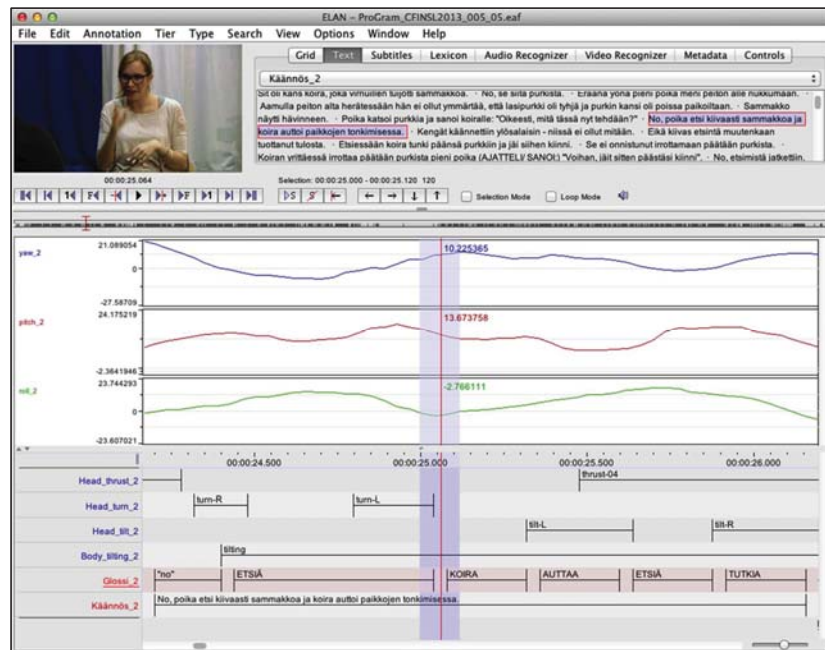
ELAN - ProGram_CFINSL2013_005_05.eaf

File Edit Annotation Tier Type Search View Options Window Help

Grid Text Subtitles Lexicon Audio Recognizer Video Recognizer Metadata Controls

Käännös_2

Sit oli kans koira, joka virhuilleni tuijotti sammakkoa. · No, se siita purkista. · Eräänä yönä pieni poika meni peiton alle nukkumaan. · Aamulla peiton alta herätessään hän ei ollut ymmärtää, että lasipurkki oli tyhjä ja purkin kansi oli poissa paikoiltaan. · Sammakko näytti hävinneen. · Poika katsoi purkkia ja sanoi koiralle: "Oikeesti, mitä tässä nyt tehdään?" · No, poika etsi kiivaasti sammakkoa ja koira auttoi paikkojen tonkimisessa. · Kengät käännettiin ylösalaisin - niissä ei ollut mitään. · Eikä kiivas etsintä muutenkaan tuottanut tulosta. · Etsiessään koira tunki päänsä purkkiin ja jäi siihen kiinni. · Se ei onnistunut irrottamaan päätään purkista. · Koiran yrittäessä irrottaa päätään purkista pieni poika (AJATTELI/ SANOI:) "Voihan, jäit sitten päästäsi kiinni". · No, etsimistä jatkettiin.

00:00:25.064

Selection: 00:00:25.000 - 00:00:25.120 120

Selection Mode Loop Mode

yaw_2 21.089054 0 -27.58709 10.225365

pitch_2 24.175219 -2.3641946 13.673758

roll_2 23.744293 0 -23.607021 -2.766111

00:00:24.500 00:00:25.000 00:00:25.500 00:00:26.000

Head_thrust_2 thrust-04

Head_turn_2 turn-R turn-L

Head_tilt_2 tilt-L tilt-R

Body_tilting_2 tilting

Glossi_2 "no" ETSIÄ KOIRA AUTTAA ETSIÄ TUTKIA

Käännös_2 No, poika etsi kiivaasti sammakkoa ja koira auttoi paikkojen tonkimisessa.